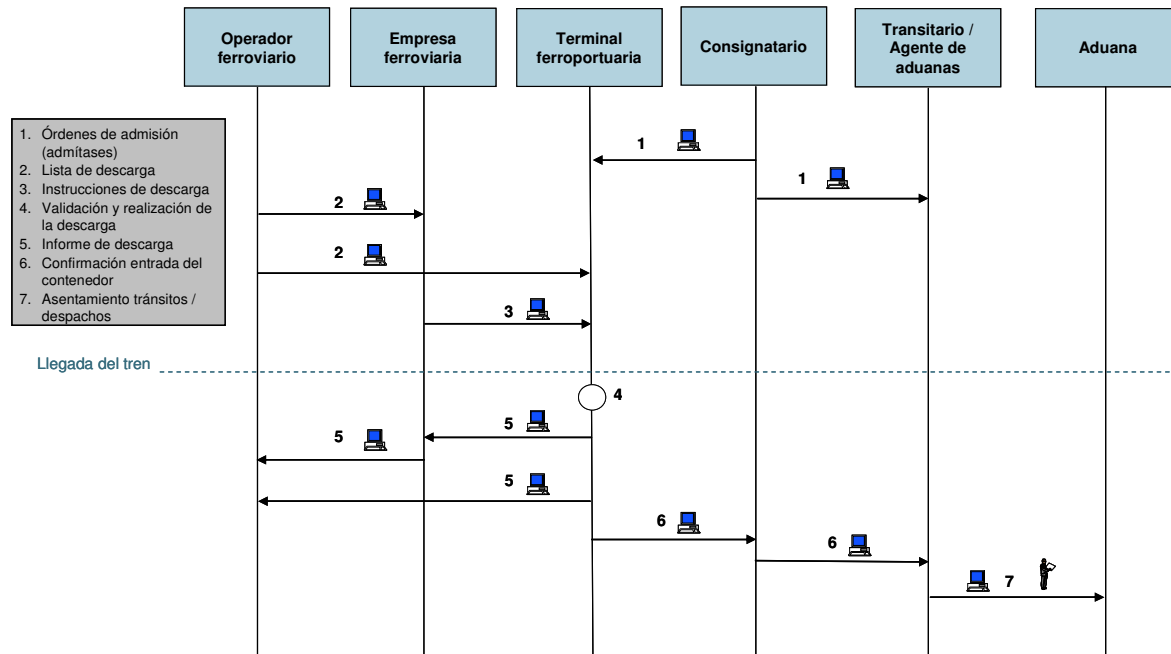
Operador ferroviario

Empresa ferroviaria

Terminal ferroportuaria

Consignatario

Transitario / Agente de aduanas

Aduana

1. Órdenes de admisión (admítases)
2. Lista de descarga
3. Instrucciones de descarga
4. Validación y realización de la descarga
5. Informe de descarga
6. Confirmación entrada del contenedor
7. Asentamiento tránsitos / despachos

1

1

2

2

3

Llegada del tren

4

5

5

5

6

6

7